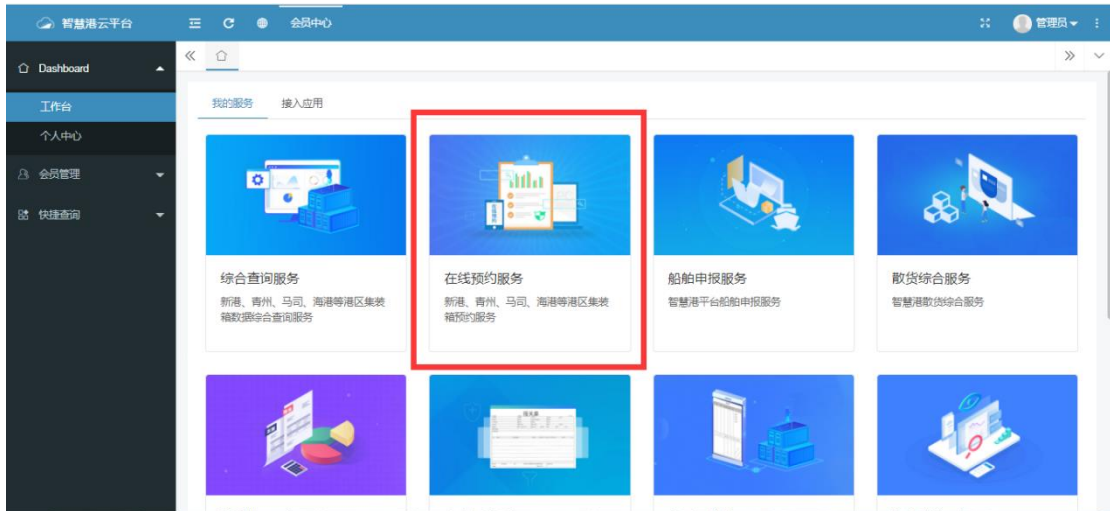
智慧港云平台

会员中心

管理员

Dashboard

工作台

个人中心

会员管理

快捷查询

我的服务

接入应用

综合查询服务

新港、青州、马司、海港等港区集装箱数据综合查询服务

在线预约服务

新港、青州、马司、海港等港区集装箱预约服务

船舶申报服务

智慧港平台船舶申报服务

散货综合服务

智慧港散货综合服务